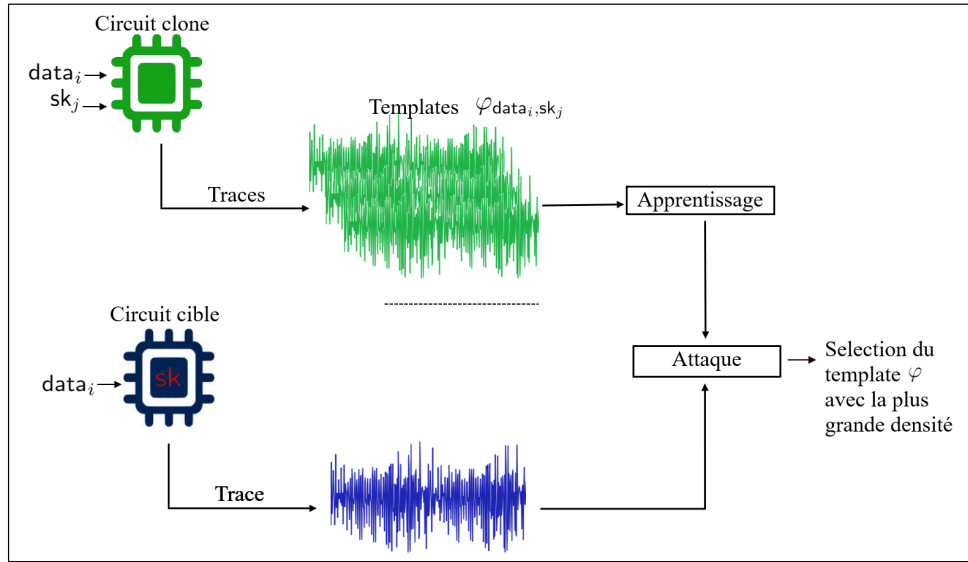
Circuit clone

$\mathsf{data}_i$

$\mathsf{sk}_j$

Templates $\varphi_{\mathsf{data}_i,\mathsf{sk}_j}$

Traces

Apprentissage

Circuit cible

$\mathsf{data}_i$

sk

Attaque

Selection du template $\varphi$ avec la plus grande densité

Trace